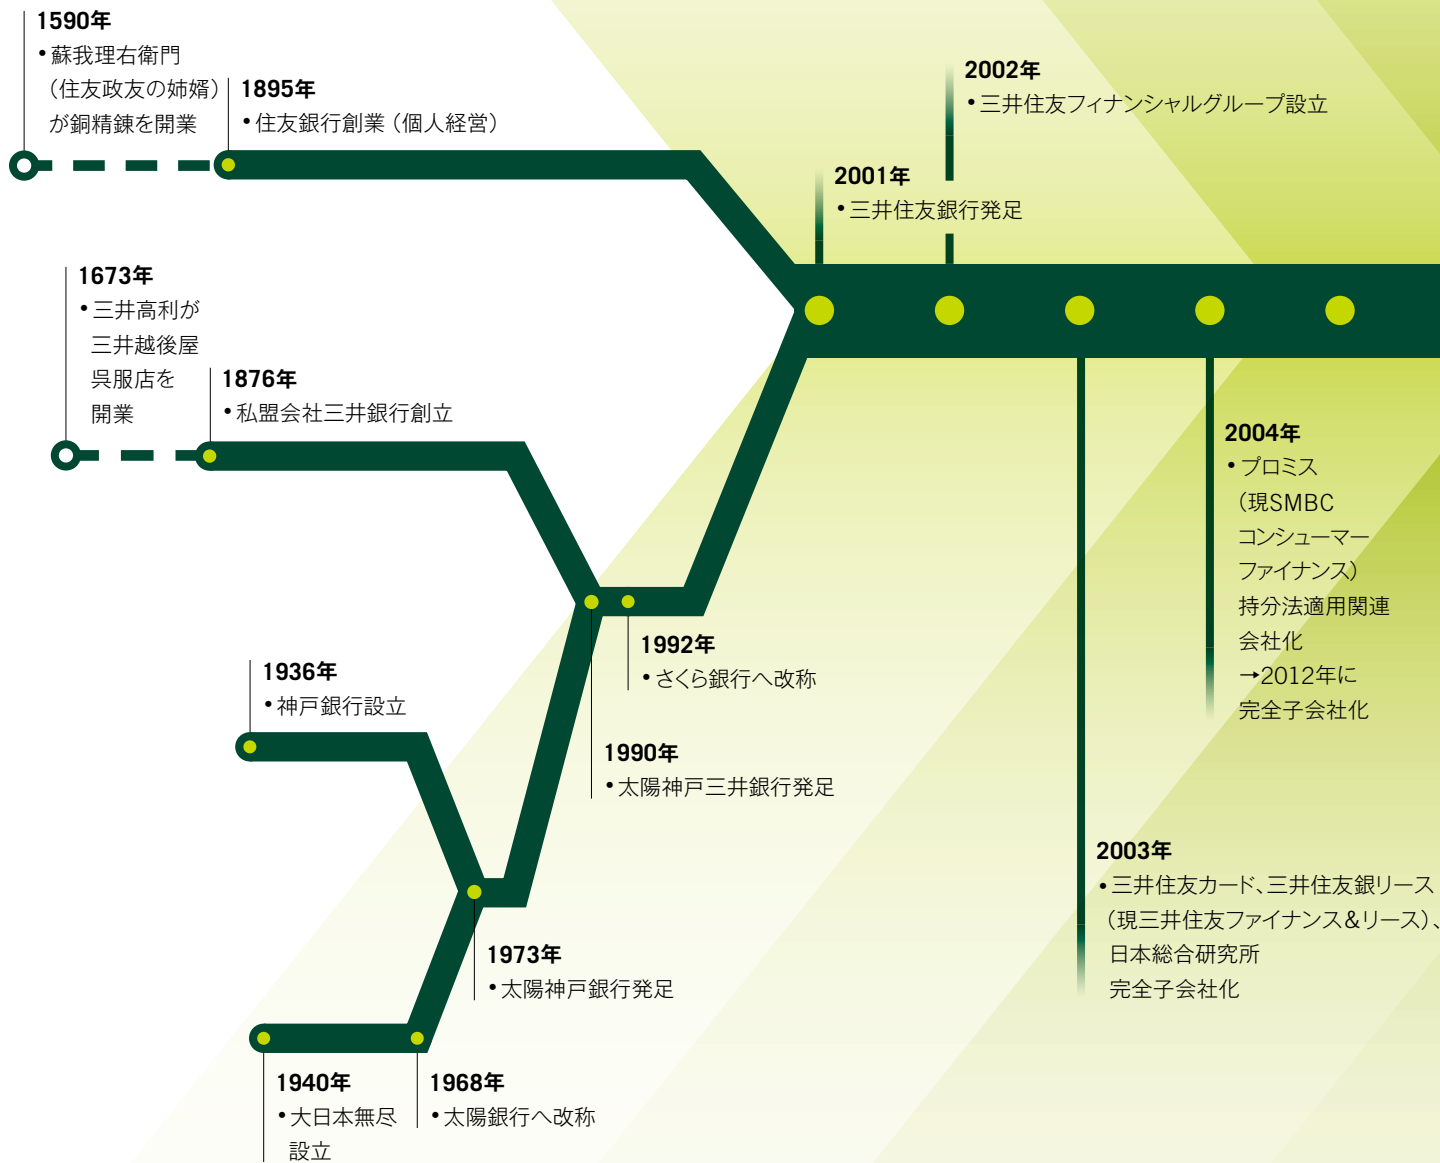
1590年
• 蘇我理右衛門（住友政友の姉婿）が銅精錬を開業

1895年
• 住友銀行創業（個人経営）

2002年
• 三井住友フィナンシャルグループ設立

2001年
• 三井住友銀行発足

1673年
• 三井高利が三井越後屋呉服店を開業

1876年
• 私盟会社三井銀行創立

2004年
• プロミス（現SMBCコンシューマーファイナンス）持分法適用関連会社化
→2012年に完全子会社化

1992年
• さくら銀行へ改称

1936年
• 神戸銀行設立

1990年
• 太陽神戸三井銀行発足

2003年
• 三井住友カード、三井住友銀リース（現三井住友ファイナンス&リース）、日本総合研究所完全子会社化

1973年
• 太陽神戸銀行発足

1940年
• 大日本無尽設立

1968年
• 太陽銀行へ改称